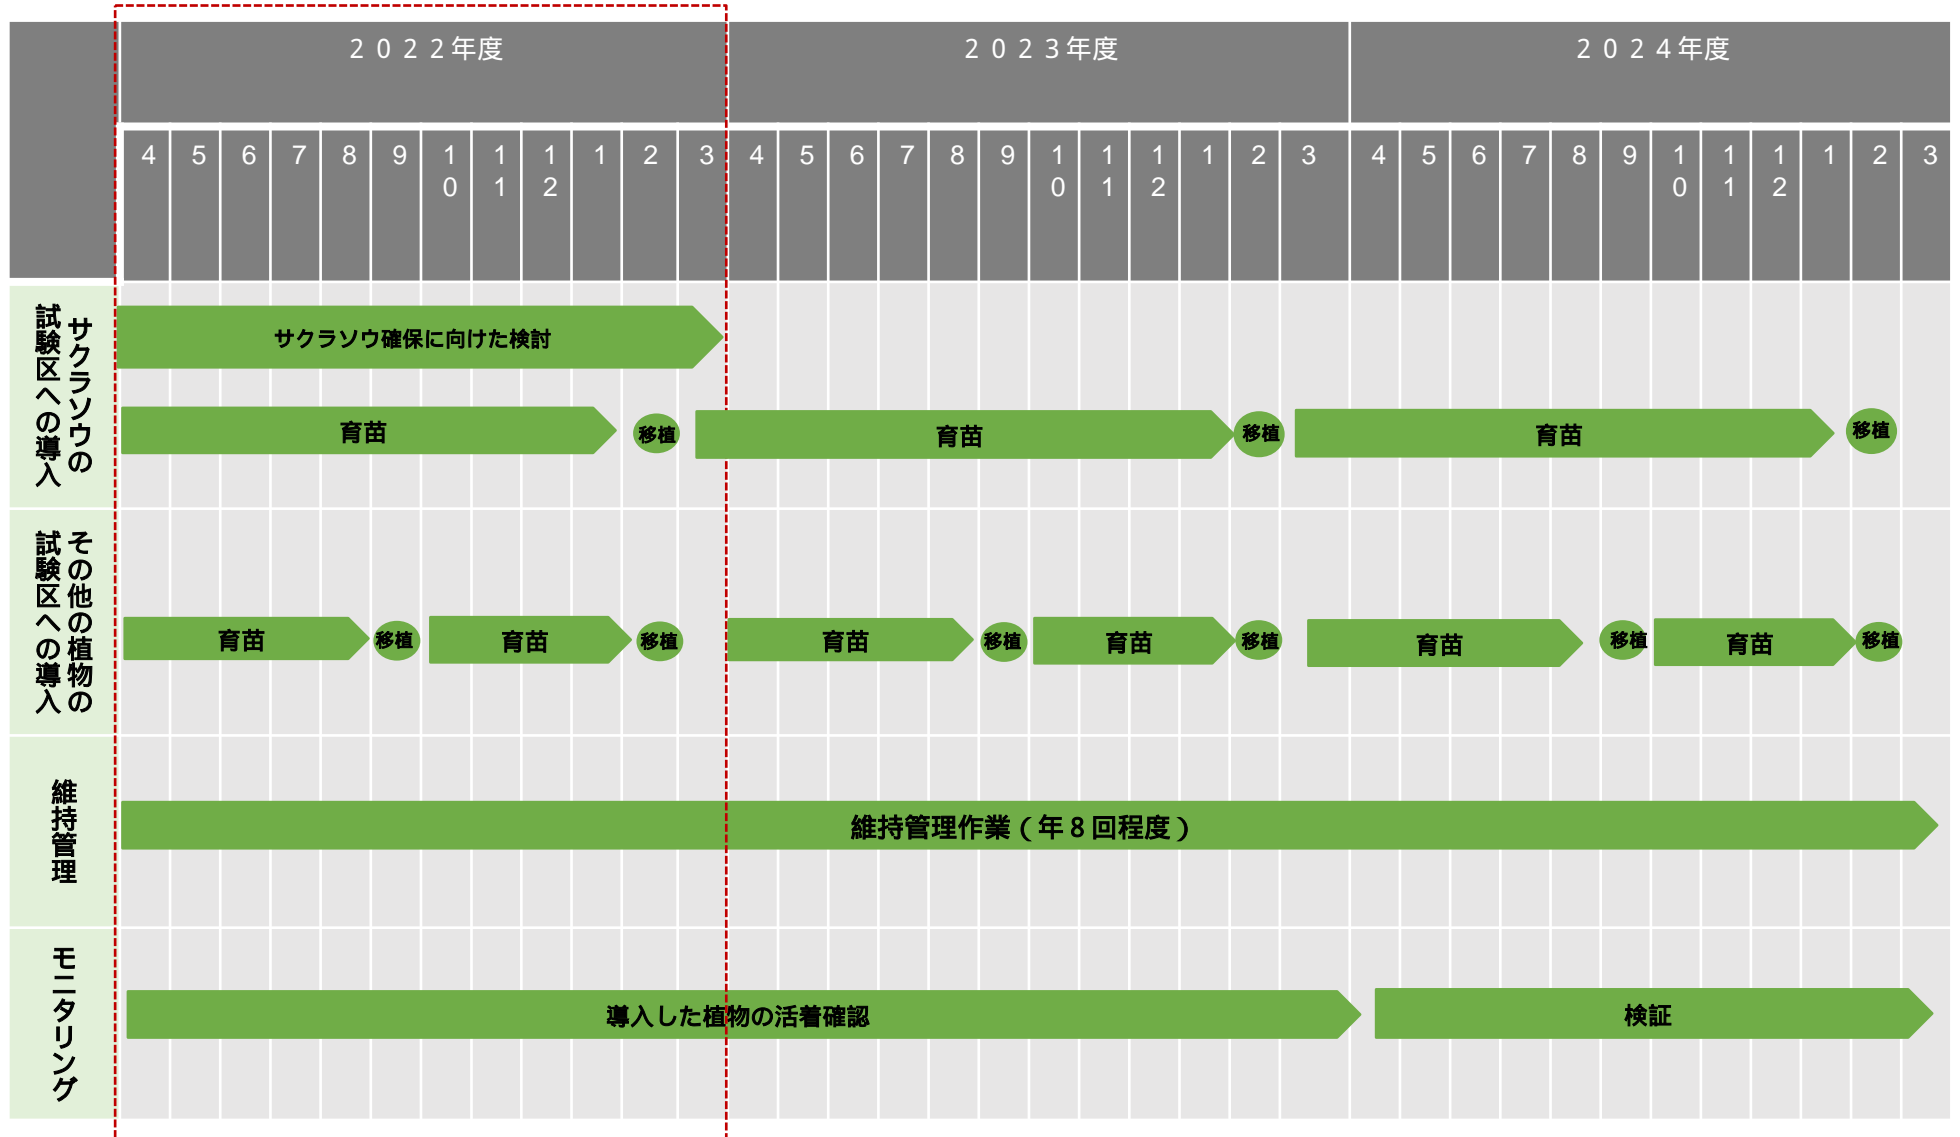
| | ２０２２年度 | | | | | | | | | | | | ２０２３年度 | | | | | | | | | | | | ２０２４年度 | | | | | | | | | | | |
|---|---|---|---|---|---|---|---|---|---|---|---|---|---|---|---|---|---|---|---|---|---|---|---|---|---|---|---|---|---|---|---|---|---|---|---|---|
| | 4 | 5 | 6 | 7 | 8 | 9 | 10 | 11 | 12 | 1 | 2 | 3 | 4 | 5 | 6 | 7 | 8 | 9 | 10 | 11 | 12 | 1 | 2 | 3 | 4 | 5 | 6 | 7 | 8 | 9 | 10 | 11 | 12 | 1 | 2 | 3 |

サクラソウの試験区への導入

サクラソウ確保に向けた検討

育苗 移植 育苗 移植 育苗 移植

その他の植物の試験区への導入

育苗 移植 育苗 移植 育苗 移植 育苗 移植 育苗 移植 育苗 移植

維持管理

維持管理作業（年８回程度）

モニタリング

導入した植物の活着確認

検証